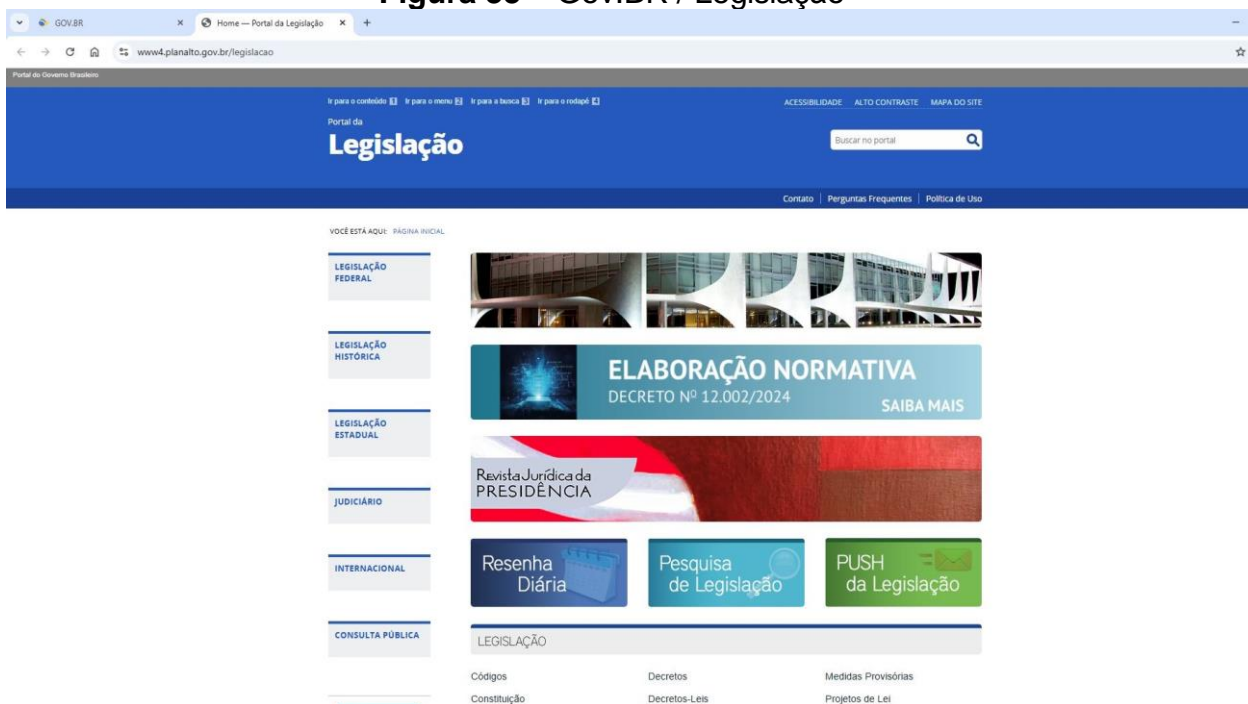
Figura 33 – Gov.BR / Legislação

GOV.BR ×
Home — Portal da Legislação ×
+

www4.planalto.gov.br/legislacao

Portal do Governo Brasileiro

Ir para o conteúdo 1 Ir para o menu 2 Ir para a busca 3 Ir para o rodapé 4

ACESSIBILIDADE ALTO CONTRASTE MAPA DO SITE

Portal da
Legislação

Buscar no portal

Contato | Perguntas Frequentes | Política de Uso

VOCÊ ESTÁ AQUI: PÁGINA INICIAL

LEGISLAÇÃO FEDERAL

LEGISLAÇÃO HISTÓRICA

LEGISLAÇÃO ESTADUAL

JUDICIÁRIO

INTERNACIONAL

CONSULTA PÚBLICA

ELABORAÇÃO NORMATIVA
DECRETO Nº 12.002/2024
SAIBA MAIS

Revista Jurídica da PRESIDÊNCIA

Resenha Diária

Pesquisa de Legislação

PUSH da Legislação

LEGISLAÇÃO

| Códigos | Decretos | Medidas Provisórias |
|---|---|---|
| Constituição | Decretos-Leis | Projetos de Lei |